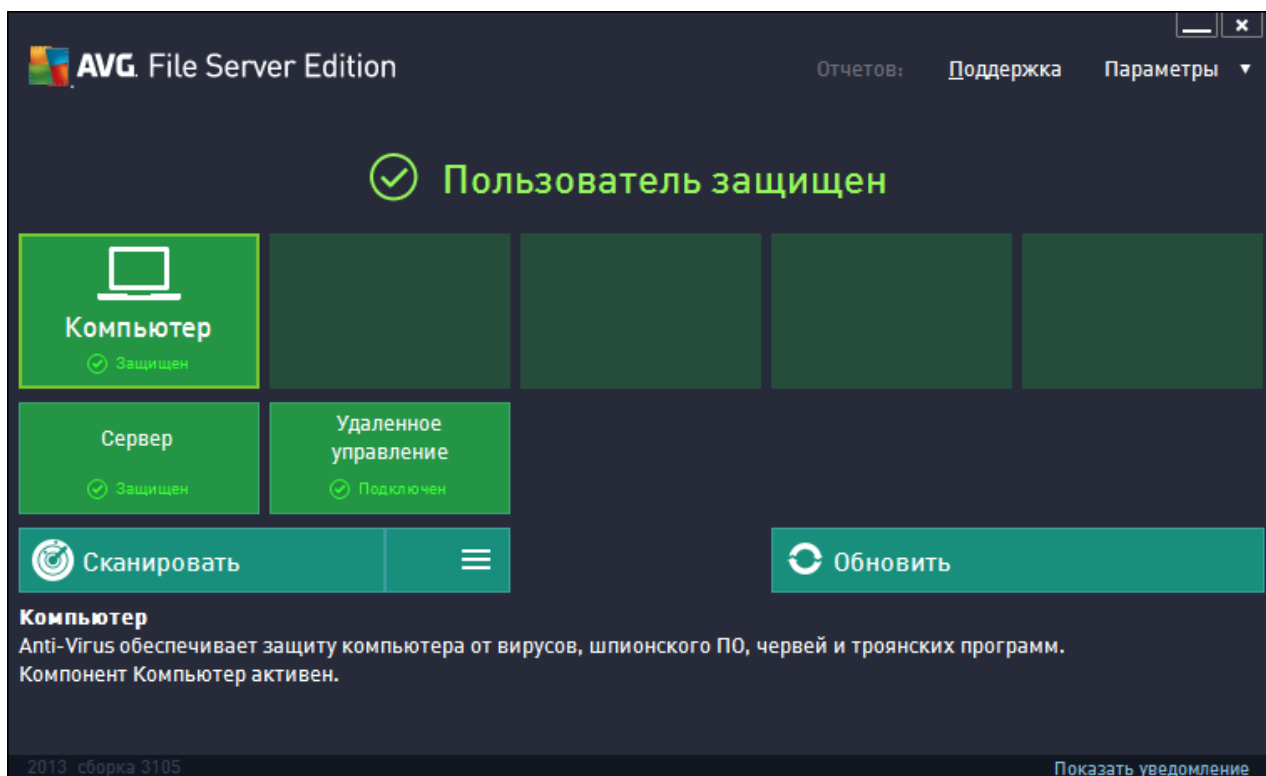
AVG. File Server Edition

Отчетов: Поддержка Параметры ▼

Пользователь защищен

Компьютер
Защищен

Сервер
Защищен

Удаленное управление
Подключен

Сканировать

Обновить

Компьютер
Anti-Virus обеспечивает защиту компьютера от вирусов, шпионского ПО, червей и троянских программ.
Компонент Компьютер активен.

2013 сборка 3105

Показать уведомление